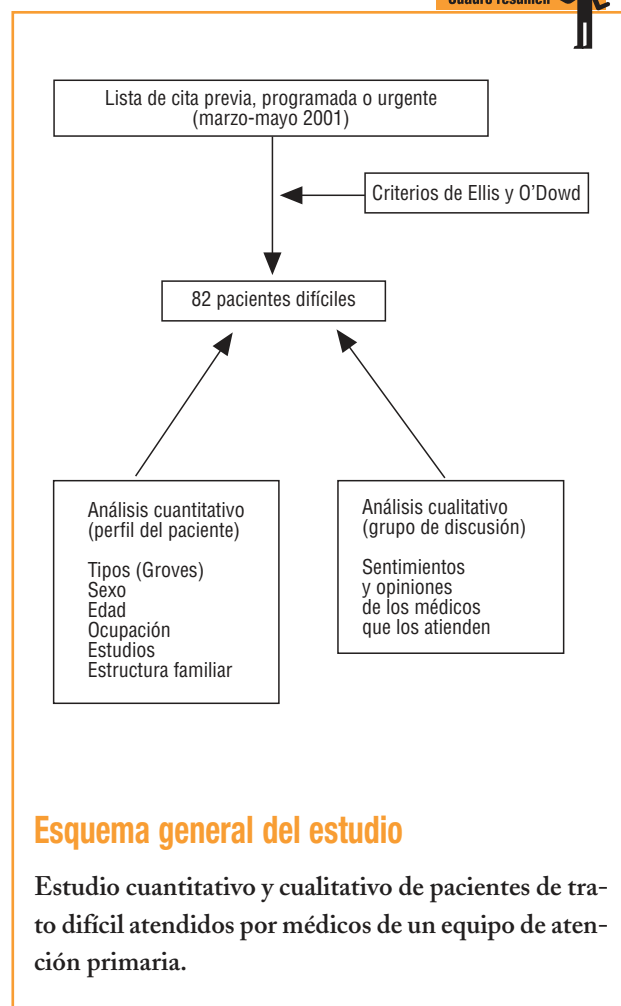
Cuadro resumen

Lista de cita previa, programada o urgente (marzo-mayo 2001)

Criterios de Ellis y O'Dowd

82 pacientes difíciles

Análisis cuantitativo (perfil del paciente)

Tipos (Groves)
Sexo
Edad
Ocupación
Estudios
Estructura familiar

Análisis cualitativo (grupo de discusión)

Sentimientos y opiniones de los médicos que los atienden

Esquema general del estudio

Estudio cuantitativo y cualitativo de pacientes de trato difícil atendidos por médicos de un equipo de atención primaria.